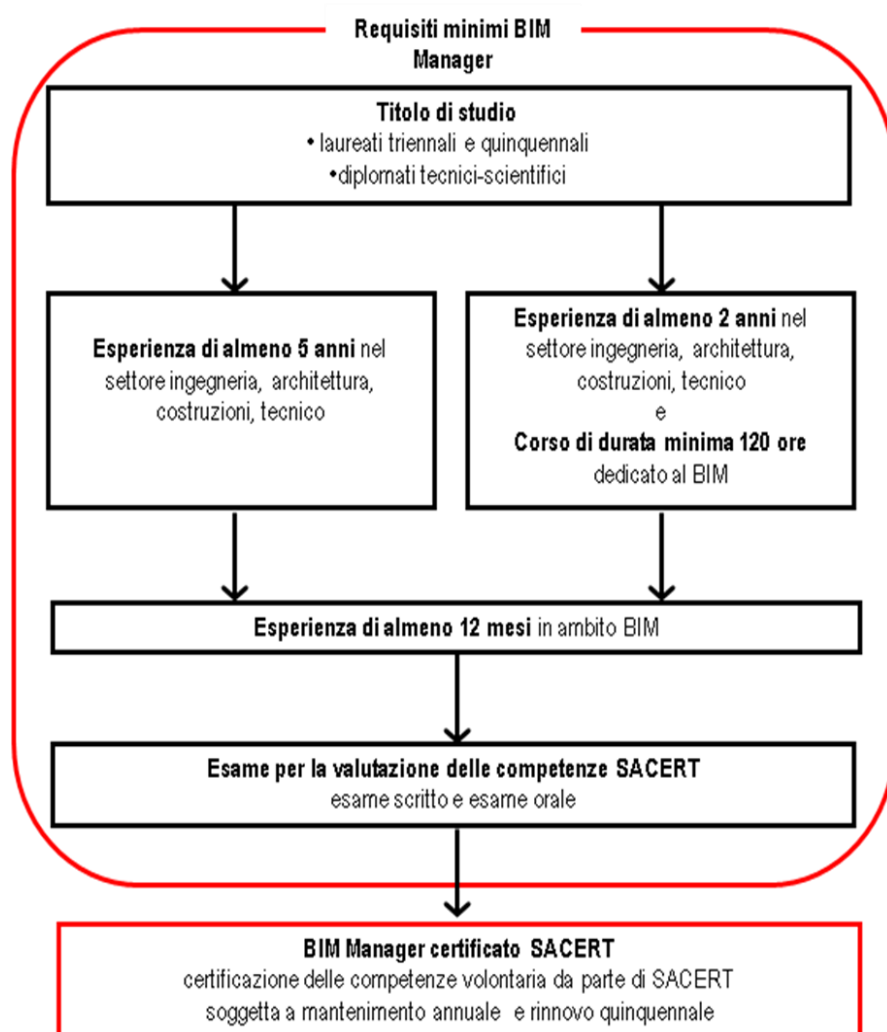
Requisiti minimi BIM Manager

Titolo di studio
• laureati triennali e quinquennali
•diplomati tecnici-scientifici

Esperienza di almeno 5 anni nel settore ingegneria, architettura, costruzioni, tecnico

Esperienza di almeno 2 anni nel settore ingegneria, architettura, costruzioni, tecnico
e
Corso di durata minima 120 ore dedicato al BIM

Esperienza di almeno 12 mesi in ambito BIM

Esame per la valutazione delle competenze SACERT
esame scritto e esame orale

BIM Manager certificato SACERT
certificazione delle competenze volontaria da parte di SACERT
soggetta a mantenimento annuale e rinnovo quinquennale